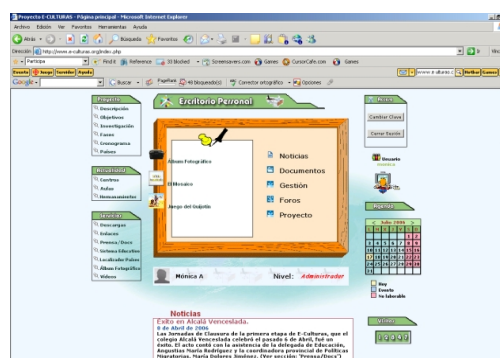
Proyecto E-CULTURAS - Página principal - Microsoft Internet Explorer

Archivo Edición Ver Favoritos Herramientas Ayuda

Atrás Búsqueda Favoritos

Dirección http://www.e-culturas.org/index.php Ir

Participa Find Reference 33 Blocked Screensavers.com Games CursorCafe.com Games

Google Buscar PageRank 48 bloqueado(s) Corrector ortográfico Opciones

Proyecto
Descripción
Objetivos
Investigación
Fases
Cronograma
Países

Escritorio Personal

Menú
Cambiar Clave
Cerrar Sesión

Álbum Fotográfico
El Mosaico
Juego del Guijota

Noticias
Documentos
Gestión
Foros
Proyecto

Usuario

Agenda

Mónica A. Nivel: Administrador

Noticias
Éxito en Alcalá Venceslada.
8 de Abril de 2006
Las Jornadas de Clausura de la primera etapa de E-Culturas, que el colegio Alcalá Venceslada celebró el pasado 6 de Abril, fue un éxito. El acto contó con la asistencia de la delegada de Educación, Angustias María Rodríguez y la coordinadora provincial de Políticas Migratorias, María Dolores Jiménez. (Ver sección "Prensa/Docs")

Hoy
Evento
No laborable

Visitas